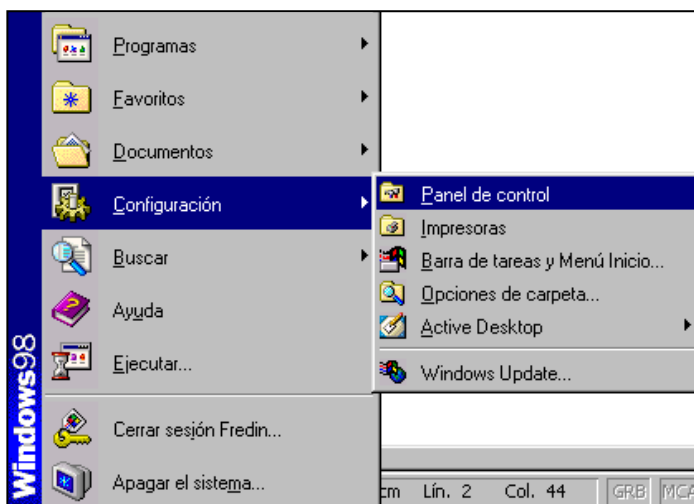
Windows98

Programas
Favoritos
Documentos
Configuración
Buscar
Ayuda
Ejecutar...
Cerrar sesión Fredin...
Apagar el sistema...

Panel de control
Impresoras
Barra de tareas y Menú Inicio...
Opciones de carpeta...
Active Desktop
Windows Update...

cm Lín. 2 Col. 44 GRB MCA